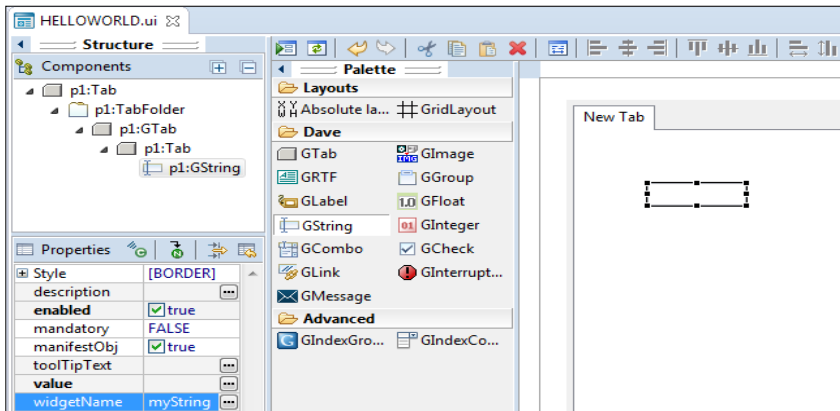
HELLOWORLD.ui

Structure

Components

p1:Tab
p1:TabFolder
p1:GTab
p1:Tab
p1:GString

Properties

| | |
|---|---|
| Style | [BORDER] |
| description | |
| enabled | true |
| mandatory | FALSE |
| manifestObj | true |
| toolTipText | |
| value | |
| widgetName | myString |

Palette

Layouts
Absolute la...
GridLayout
Dave
GTab
GImage
GRTF
GGroup
GLabel
1.0 GFloat
GString
01 GInteger
GCombo
GCheck
GLink
GInterrupt...
GMessage
Advanced
GIndexGro...
GIndexCo...

New Tab